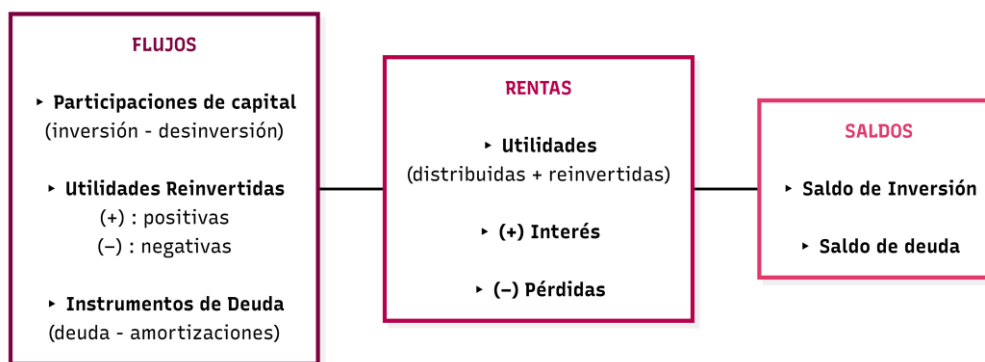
FLUJOS

‣ Participaciones de capital
(inversión - desinversión)

‣ Utilidades Reinvertidas
(+) : positivas
(–) : negativas

‣ Instrumentos de Deuda
(deuda - amortizaciones)

RENTAS

‣ Utilidades
(distribuidas + reinvertidas)

‣ (+) Interés

‣ (–) Pérdidas

SALDOS

‣ Saldo de Inversión

‣ Saldo de deuda